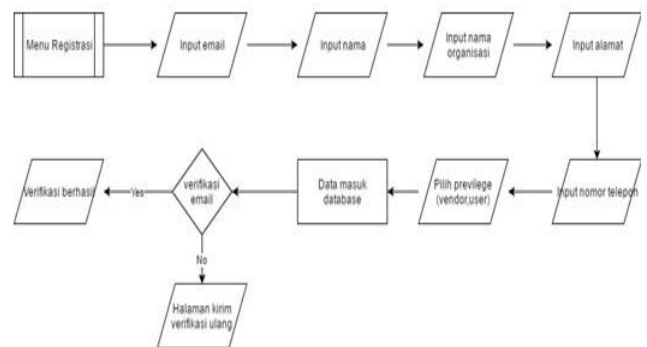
Menu Registrasi

Input email

Input nama

Input nama organisasi

Input alamat

Input nomor telepon

Pilih previlege (vendor,user)

Data masuk database

verifikasi email

Yes

Verifikasi berhasil

No

Halaman kirim verifikasi ulang